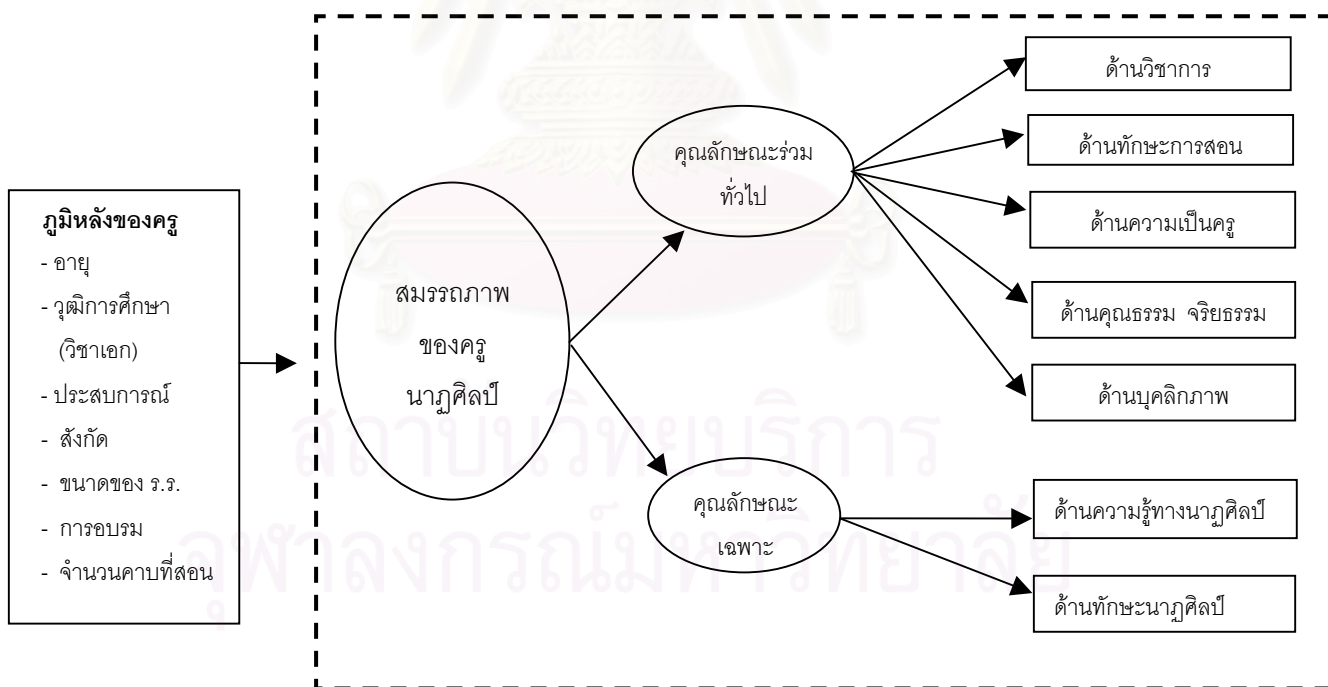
ภูมิหลังของครู
- อายุ
- วุฒิการศึกษา (วิชาเอก)
- ประสบการณ์
- สังกัด
- ขนาดของ ร.ร.
- การอบรม
- จำนวนคาบที่สอน

สมรรถภาพของครูนาฏศิลป์

คุณลักษณะร่วมทั่วไป

ด้านวิชาการ

ด้านทักษะการสอน

ด้านความเป็นครู

ด้านคุณธรรม จริยธรรม

ด้านบุคลิกภาพ

คุณลักษณะเฉพาะ

ด้านความรู้ทางนาฏศิลป์

ด้านทักษะนาฏศิลป์

สถาบันวิทยบริการ
จุฬาลงกรณ์มหาวิทยาลัย